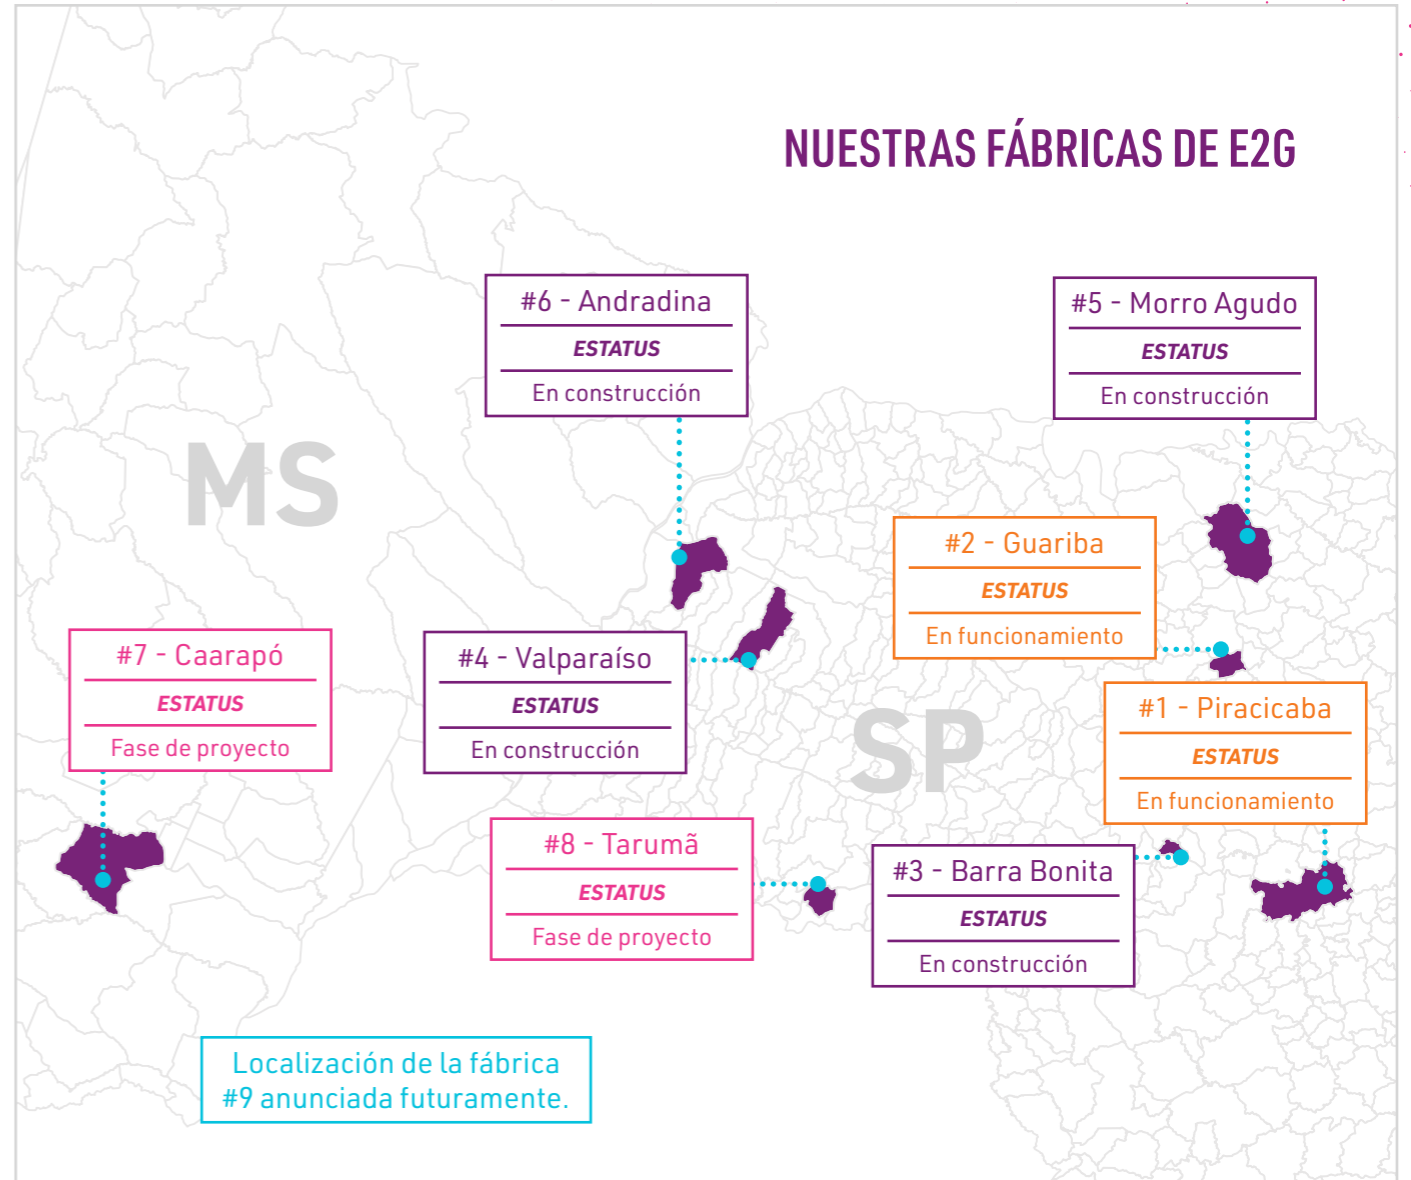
NUESTRAS FÁBRICAS DE E2G

MS

SP

#6 - Andradina
ESTATUS
En construcción

#5 - Morro Agudo
ESTATUS
En construcción

#2 - Guariba
ESTATUS
En funcionamiento

#7 - Caarapó
ESTATUS
Fase de proyecto

#4 - Valparaíso
ESTATUS
En construcción

#1 - Piracicaba
ESTATUS
En funcionamiento

#8 - Tarumã
ESTATUS
Fase de proyecto

#3 - Barra Bonita
ESTATUS
En construcción

Localización de la fábrica #9 anunciada futuramente.